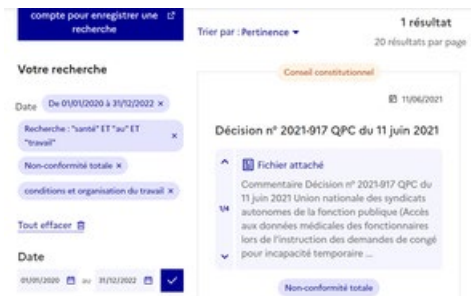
compte pour enregistrer une recherche

Trier par : Pertinence

1 résultat
20 résultats par page

Votre recherche

Date De 01/01/2020 à 31/12/2022 ×

Recherche : "santé" ET "au" ET "travail" ×

Non-conformité totale ×

conditions et organisation du travail ×

Tout effacer

Date

01/01/2020 au 31/12/2022

Conseil constitutionnel

11/06/2021

Décision n° 2021-917 QPC du 11 juin 2021

Fichier attaché

1/4

Commentaire Décision n° 2021-917 QPC du 11 juin 2021 Union nationale des syndicats autonomes de la fonction publique (Accès aux données médicales des fonctionnaires lors de l'instruction des demandes de congé pour incapacité temporaire ...

Non-conformité totale